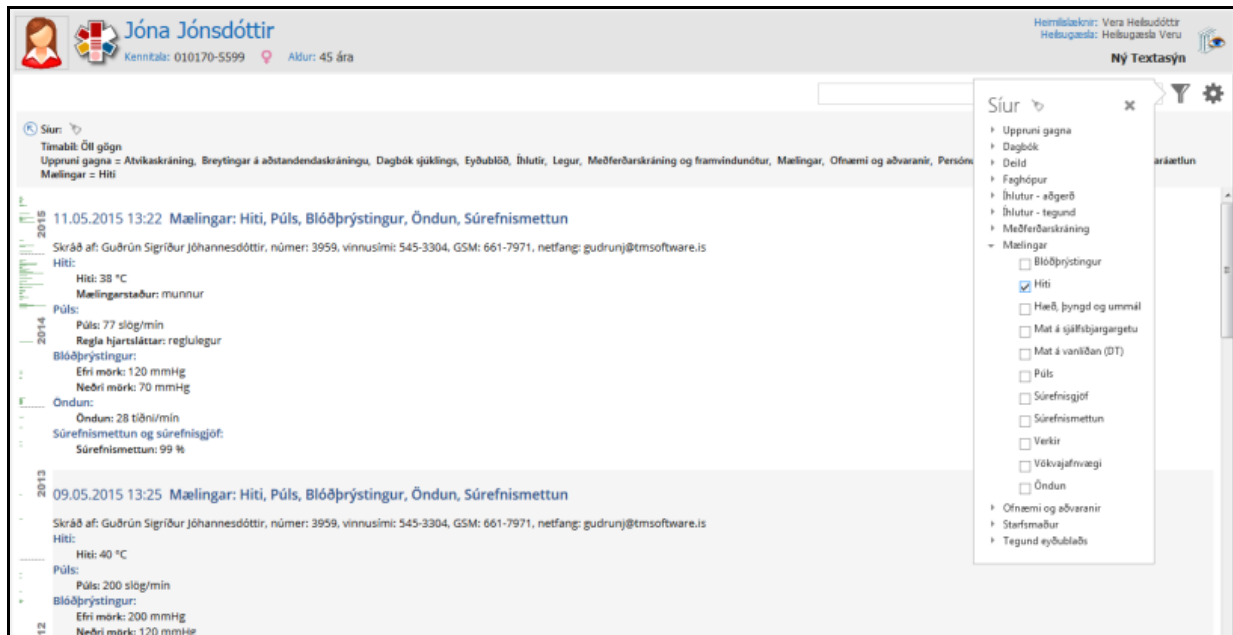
Jóna Jónsdóttir
Kennitala: 010170-5599 Aldur: 45 ára

Heimilislæknir: Vera Heilsudóttir
Heilsugæsla: Heilsugæsla Veru
Ný Textasýn

Síur:
Tímabil: Öll gögn
Uppruni gagna = Atvikaskráning, Breytingar á aðstandendaskráningu, Dagbók sjúklings, Eyðublöð, Íhlutir, Legur, Meðferðarskráning og framvindunótur, Mælingar, Ofnæmi og aðvaranir, Persón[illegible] áætlun
Mælingar = Hiti

2015
11.05.2015 13:22 Mælingar: Hiti, Púls, Blóðþrýstingur, Öndun, Súrefnismettun
Skráð af: Guðrún Sigríður Jóhannesdóttir, númer: 3959, vinnusími: 545-3304, GSM: 661-7971, netfang: gudrunj@tmsoftware.is
Hiti:
Hiti: 38 °C
Mælingarstaður: munnur
Púls:
Púls: 77 slög/mín
Regla hjartsláttar: reglulegur
Blóðþrýstingur:
Efri mörk: 120 mmHg
Neðri mörk: 70 mmHg
Öndun:
Öndun: 28 tíðni/mín
Súrefnismettun og súrefnisgjöf:
Súrefnismettun: 99 %

2014
2013
09.05.2015 13:25 Mælingar: Hiti, Púls, Blóðþrýstingur, Öndun, Súrefnismettun
Skráð af: Guðrún Sigríður Jóhannesdóttir, númer: 3959, vinnusími: 545-3304, GSM: 661-7971, netfang: gudrunj@tmsoftware.is
Hiti:
Hiti: 40 °C
Púls:
Púls: 200 slög/mín
Blóðþrýstingur:
Efri mörk: 200 mmHg
Neðri mörk: 120 mmHg
2012

Síur
Uppruni gagna
Dagbók
Deild
Faghópur
Íhlutur - aðgerð
Íhlutur - tegund
Meðferðarskráning
Mælingar
Blóðþrýstingur
Hiti
Hæð, þyngd og ummál
Mat á sjálfsbjargargetu
Mat á vanlíðan (DT)
Púls
Súrefnisgjöf
Súrefnismettun
Verkir
Vökvajafnvægi
Öndun
Ofnæmi og aðvaranir
Starfsmaður
Tegund eyðublaðs